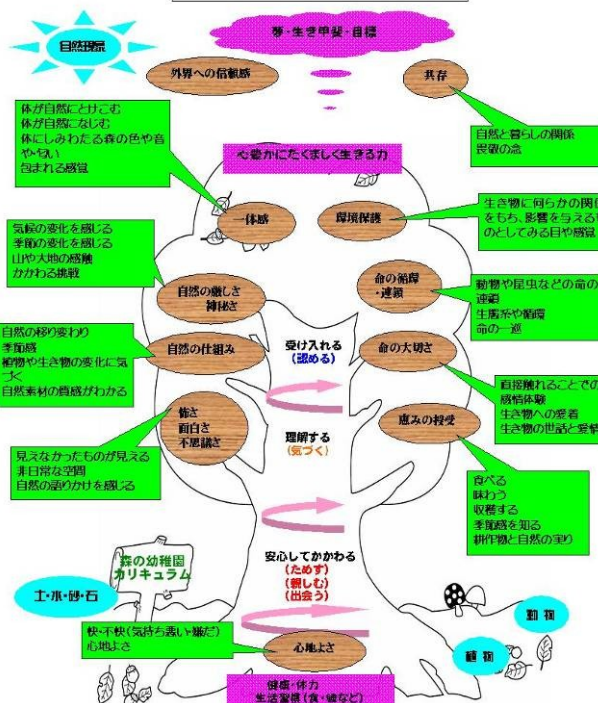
自然環境

夢・生き甲斐・目標

外界への信頼感

共存

体が自然にとけこむ
体が自然になじむ
体にしみわたる森の色や音や匂い
包まれる感覚

自然と暮らしの関係
畏敬の念

心豊かにたくましく生きる力

体感

環境保護

生き物に何らかの関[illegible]をもち、影響を与える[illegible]のとしてみる目や感覚

気候の変化を感じる
季節の変化を感じる
山や大地の感触
かかわる挑戦

自然の厳しさ・神秘さ

命の循環・連鎖

動物や昆虫などの命の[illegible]連鎖
生態系や循環
命の一巡

自然の移り変わり
季節感
植物や生き物の変化に気づく
自然素材の質感がわかる

自然の仕組み

受け入れる
(認める)

命の大切さ

直接触れることでの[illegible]感情体験
生き物への愛着
生き物の世話と愛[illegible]

怖さ
面白さ
不思議さ

理解する
(気づく)

恵みの授受

見えなかったものが見える
非日常な空間
自然の語りかけを感じる

食べる
味わう
収穫する
季節感を知る
耕作物と自然の実り

森の幼稚園カリキュラム

安心してかかわる
(ためす)
(親しむ)
(出会う)

土・水・砂・石

動物

植物

快・不快(気持ち悪い・嫌だ)
心地よさ

心地よさ

健康・体力
生活習慣(食・睡など)